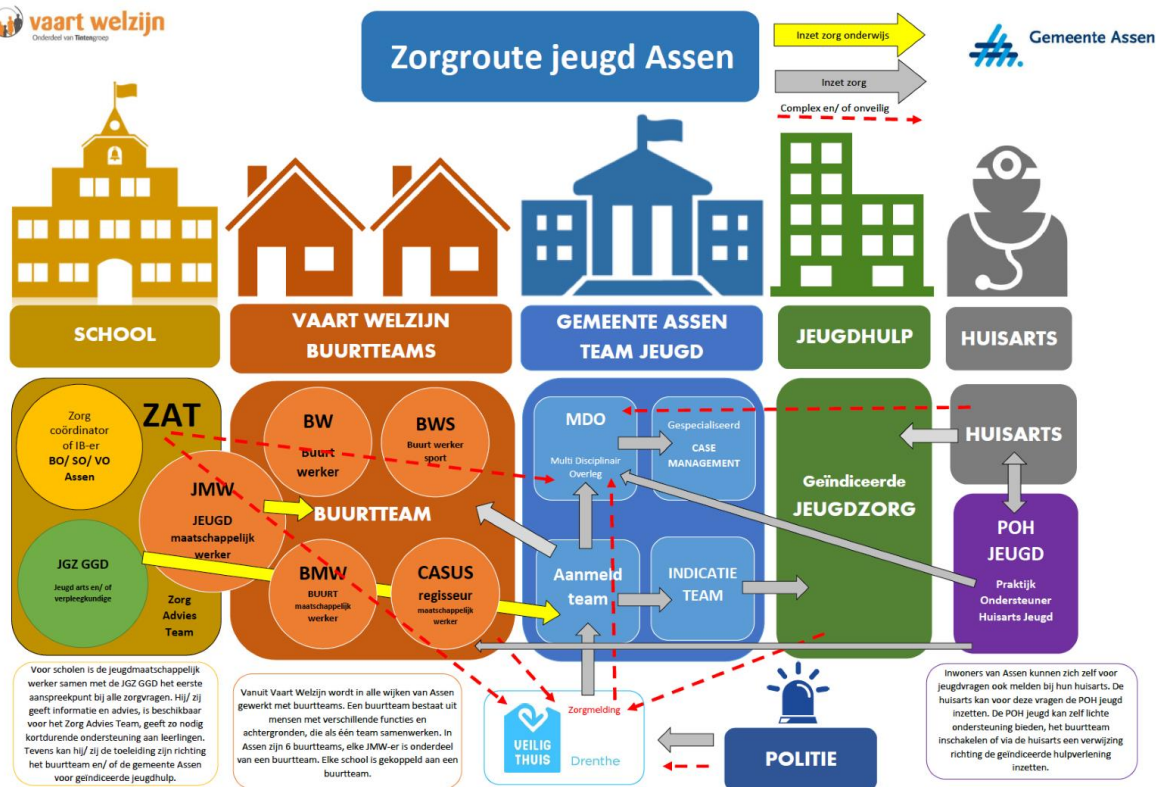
vaart welzijn
Onderdeel van Tintengroep

Zorgroute jeugd Assen

Inzet zorg onderwijs
Inzet zorg
Complex en/ of onveilig

Gemeente Assen

SCHOOL

VAART WELZIJN BUURTTEAMS

GEMEENTE ASSEN TEAM JEUGD

JEUGDHULP

HUISARTS

ZAT

Zorg coördinator of IB-er
BO/ SO/ VO Assen

JMW
JEUGD maatschappelijk werker

JGZ GGD
Jeugd arts en/ of verpleegkundige

Zorg Advies Team

BW
Buurt werker

BWS
Buurt werker sport

BUURTTEAM

BMW
BUURT maatschappelijk werker

CASUS regisseur
maatschappelijk werker

MDO
Multi Disciplinair Overleg

Gespecialiseerd
CASE MANAGEMENT

Aanmeld team

INDICATIE TEAM

Geïndiceerde JEUGDZORG

HUISARTS

POH JEUGD
Praktijk Ondersteuner Huisarts Jeugd

Voor scholen is de jeugdmaatschappelijk werker samen met de JGZ GGD het eerste aanspreekpunt bij alle zorgvragen. Hij/ zij geeft informatie en advies, is beschikbaar voor het Zorg Advies Team, geeft zo nodig kortdurende ondersteuning aan leerlingen. Tevens kan hij/ zij de toeleiding zijn richting het buurtteam en/ of de gemeente Assen voor geïndiceerde jeugdhulp.

Vanuit Vaart Welzijn wordt in alle wijken van Assen gewerkt met buurtteams. Een buurtteam bestaat uit mensen met verschillende functies en achtergronden, die als één team samenwerken. In Assen zijn 6 buurtteams, elke JMW-er is onderdeel van een buurtteam. Elke school is gekoppeld aan een buurtteam.

Zorgmelding

VEILIG THUIS Drenthe

POLITIE

Inwoners van Assen kunnen zich zelf voor jeugdvragen ook melden bij hun huisarts. De huisarts kan voor deze vragen de POH jeugd inzetten. De POH jeugd kan zelf lichte ondersteuning bieden, het buurtteam inschakelen of via de huisarts een verwijzing richting de geïndiceerde hulpverlening inzetten.